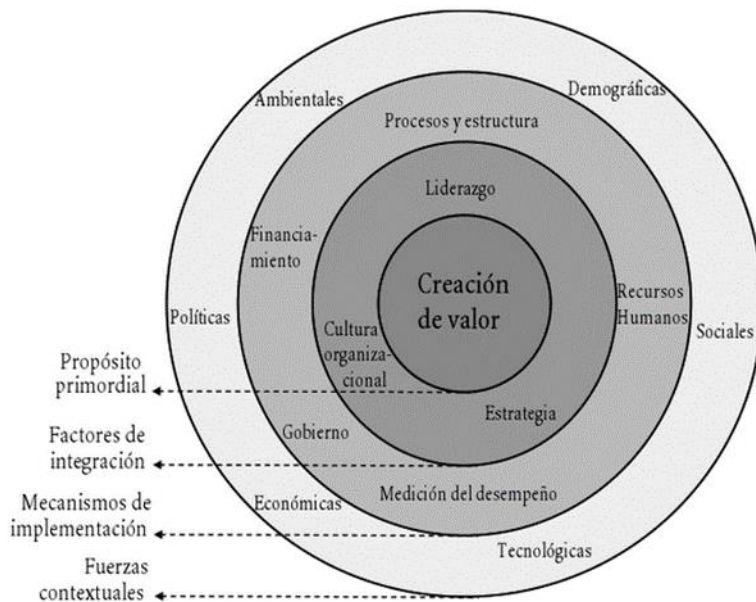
Ambientales
Demográficas
Procesos y estructura
Liderazgo
Financiamiento
Creación de valor
Recursos Humanos
Políticas
Sociales
Cultura organizacional
Estrategia
Gobierno
Económicas
Medición del desempeño
Tecnológicas

Propósito primordial
Factores de integración
Mecanismos de implementación
Fuerzas contextuales